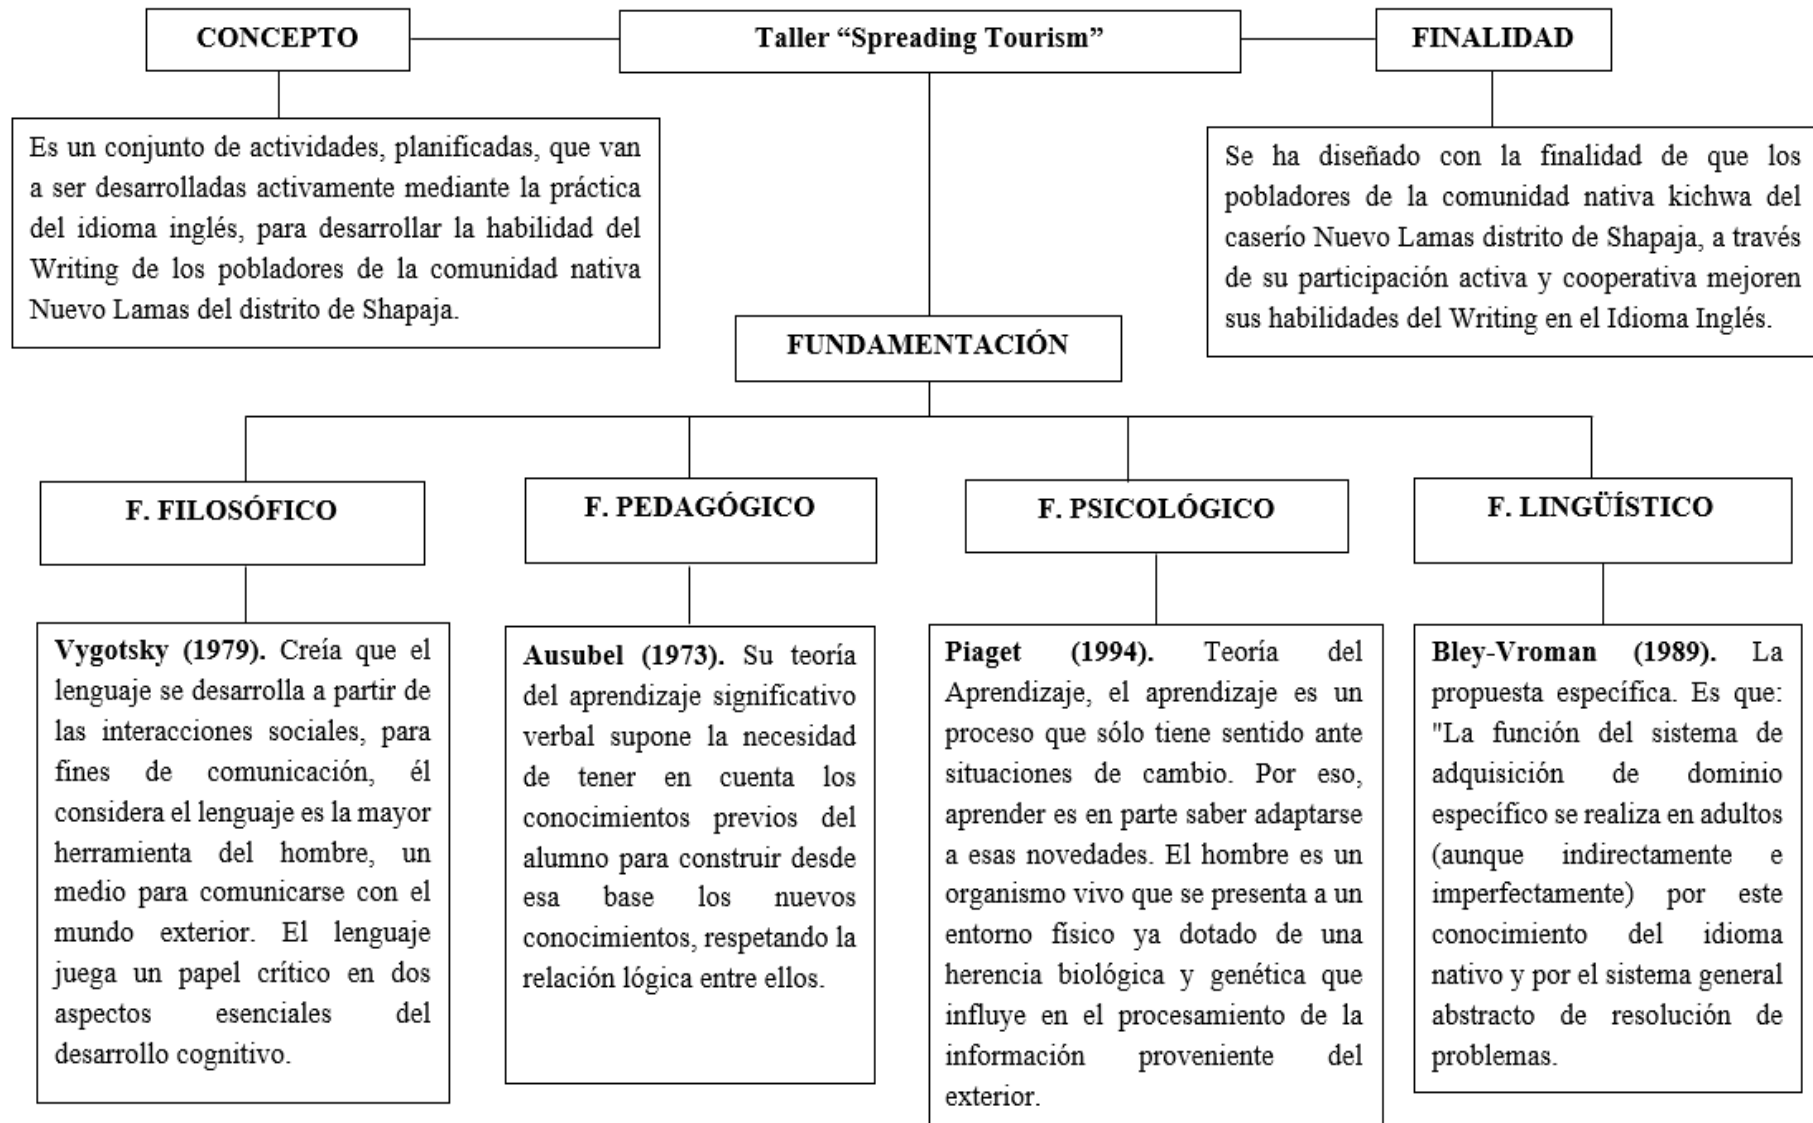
CONCEPTO

Taller “Spreading Tourism”

FINALIDAD

Es un conjunto de actividades, planificadas, que van a ser desarrolladas activamente mediante la práctica del idioma inglés, para desarrollar la habilidad del Writing de los pobladores de la comunidad nativa Nuevo Lamas del distrito de Shapaja.

Se ha diseñado con la finalidad de que los pobladores de la comunidad nativa kichwa del caserío Nuevo Lamas distrito de Shapaja, a través de su participación activa y cooperativa mejoren sus habilidades del Writing en el Idioma Inglés.

FUNDAMENTACIÓN

F. FILOSÓFICO

F. PEDAGÓGICO

F. PSICOLÓGICO

F. LINGÜÍSTICO

**Vygotsky (1979).** Creía que el lenguaje se desarrolla a partir de las interacciones sociales, para fines de comunicación, él considera el lenguaje es la mayor herramienta del hombre, un medio para comunicarse con el mundo exterior. El lenguaje juega un papel crítico en dos aspectos esenciales del desarrollo cognitivo.

**Ausubel (1973).** Su teoría del aprendizaje significativo verbal supone la necesidad de tener en cuenta los conocimientos previos del alumno para construir desde esa base los nuevos conocimientos, respetando la relación lógica entre ellos.

**Piaget (1994).** Teoría del Aprendizaje, el aprendizaje es un proceso que sólo tiene sentido ante situaciones de cambio. Por eso, aprender es en parte saber adaptarse a esas novedades. El hombre es un organismo vivo que se presenta a un entorno físico ya dotado de una herencia biológica y genética que influye en el procesamiento de la información proveniente del exterior.

**Bley-Vroman (1989).** La propuesta específica. Es que: "La función del sistema de adquisición de dominio específico se realiza en adultos (aunque indirectamente e imperfectamente) por este conocimiento del idioma nativo y por el sistema general abstracto de resolución de problemas.